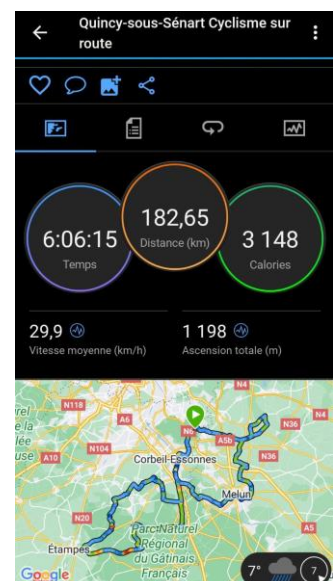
Quincy-sous-Sénart Cyclisme sur route

6:06:15
Temps

182,65
Distance (km)

3 148
Calories

29,9
Vitesse moyenne (km/h)

1 198
Ascension totale (m)

N118
A6
N4
N6
A5b
N36
N104
Corbeil-Essonnes
N36
Melun
N20
Parc Naturel Régional du Gâtinais Français
Étampes
Google
7°
7